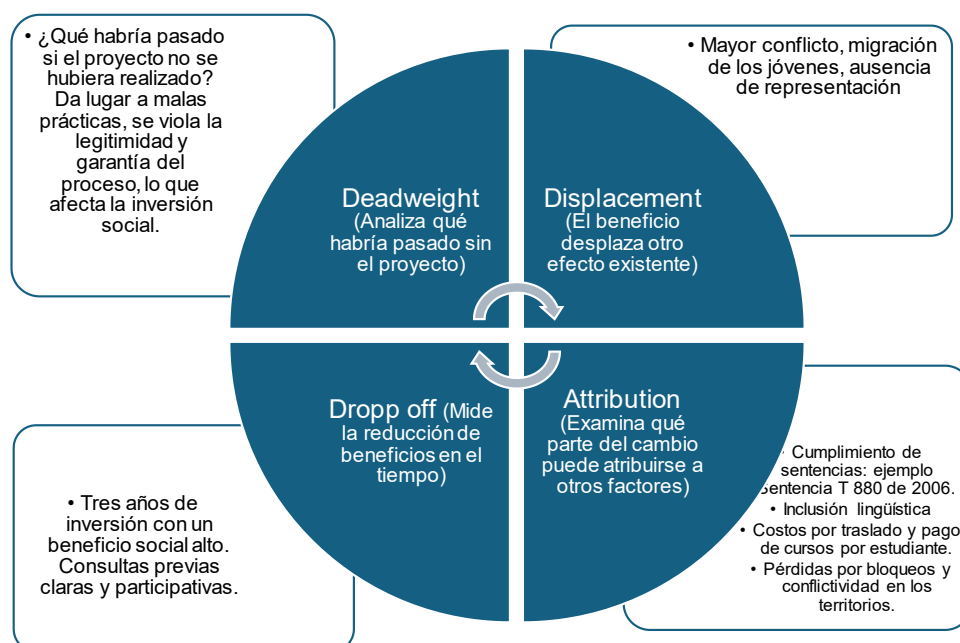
• ¿Qué habría pasado si el proyecto no se hubiera realizado? Da lugar a malas prácticas, se viola la legitimidad y garantía del proceso, lo que afecta la inversión social.

• Mayor conflicto, migración de los jóvenes, ausencia de representación

Deadweight (Analiza qué habría pasado sin el proyecto)

Displacement (El beneficio desplaza otro efecto existente)

Dropp off (Mide la reducción de beneficios en el tiempo)

Attribution (Examina qué parte del cambio puede atribuirse a otros factores)

• Tres años de inversión con un beneficio social alto. Consultas previas claras y participativas.

• Cumplimiento de sentencias: ejemplo Sentencia T 880 de 2006.
• Inclusión lingüística
• Costos por traslado y pago de cursos por estudiante.
• Pérdidas por bloqueos y conflictividad en los territorios.